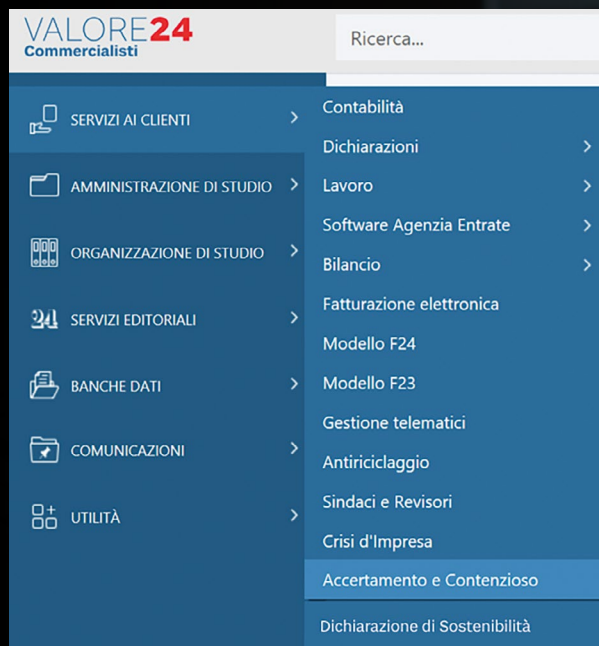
VALORE24
Commercialisti

Ricerca...

SERVIZI AI CLIENTI
AMMINISTRAZIONE DI STUDIO
ORGANIZZAZIONE DI STUDIO
24 SERVIZI EDITORIALI
BANCHE DATI
COMUNICAZIONI
UTILITÀ

Contabilità
Dichiarazioni
Lavoro
Software Agenzia Entrate
Bilancio
Fatturazione elettronica
Modello F24
Modello F23
Gestione telematici
Antiriciclaggio
Sindaci e Revisori
Crisi d'Impresa
Accertamento e Contenzioso
Dichiarazione di Sostenibilità